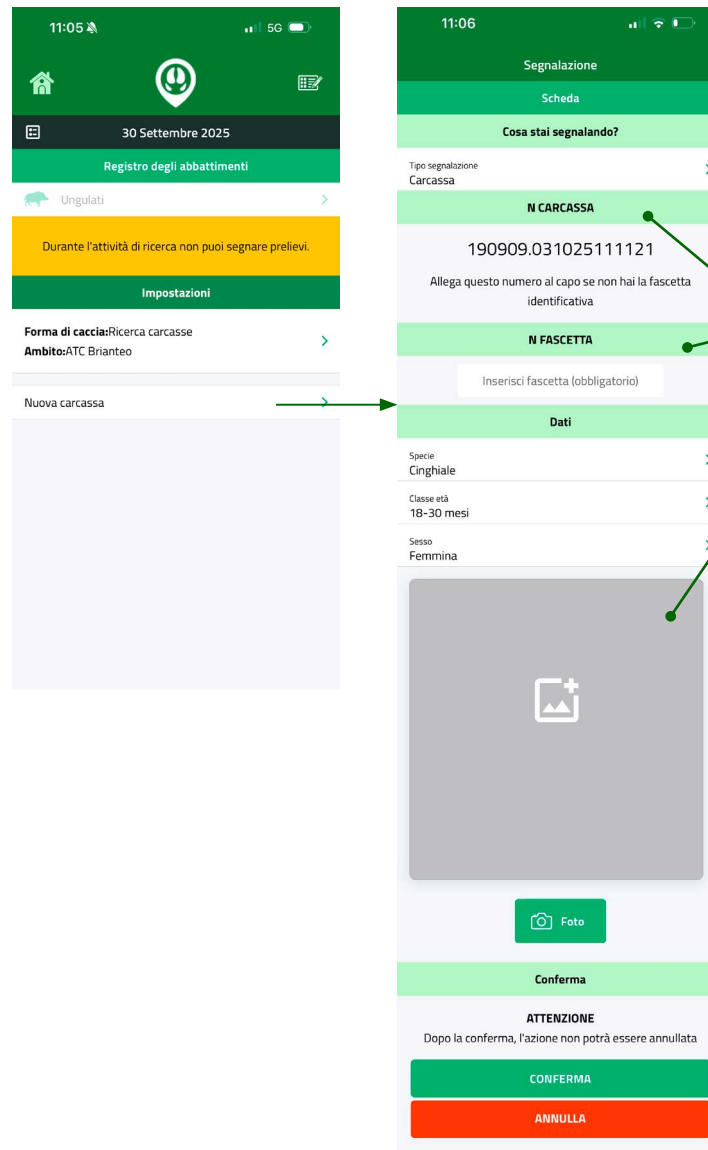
11:05

5G

30 Settembre 2025

Registro degli abbattimenti

Ungulati

Durante l'attività di ricerca non puoi segnare prelievi.

Impostazioni

**Forma di caccia:** Ricerca carcasse
**Ambito:** ATC Brianteo

Nuova carcassa

11:06

Segnalazione

Scheda

Cosa stai segnalando?

Tipo segnalazione
Carcassa

N CARCASSA

190909.031025111121

Allega questo numero al capo se non hai la fascetta identificativa

N FASCETTA

Inserisci fascetta (obbligatorio)

Dati

Specie
Cinghiale

Classe età
18-30 mesi

Sesso
Femmina

Foto

Conferma

ATTENZIONE
Dopo la conferma, l'azione non potrà essere annullata

CONFERMA

ANNULLA